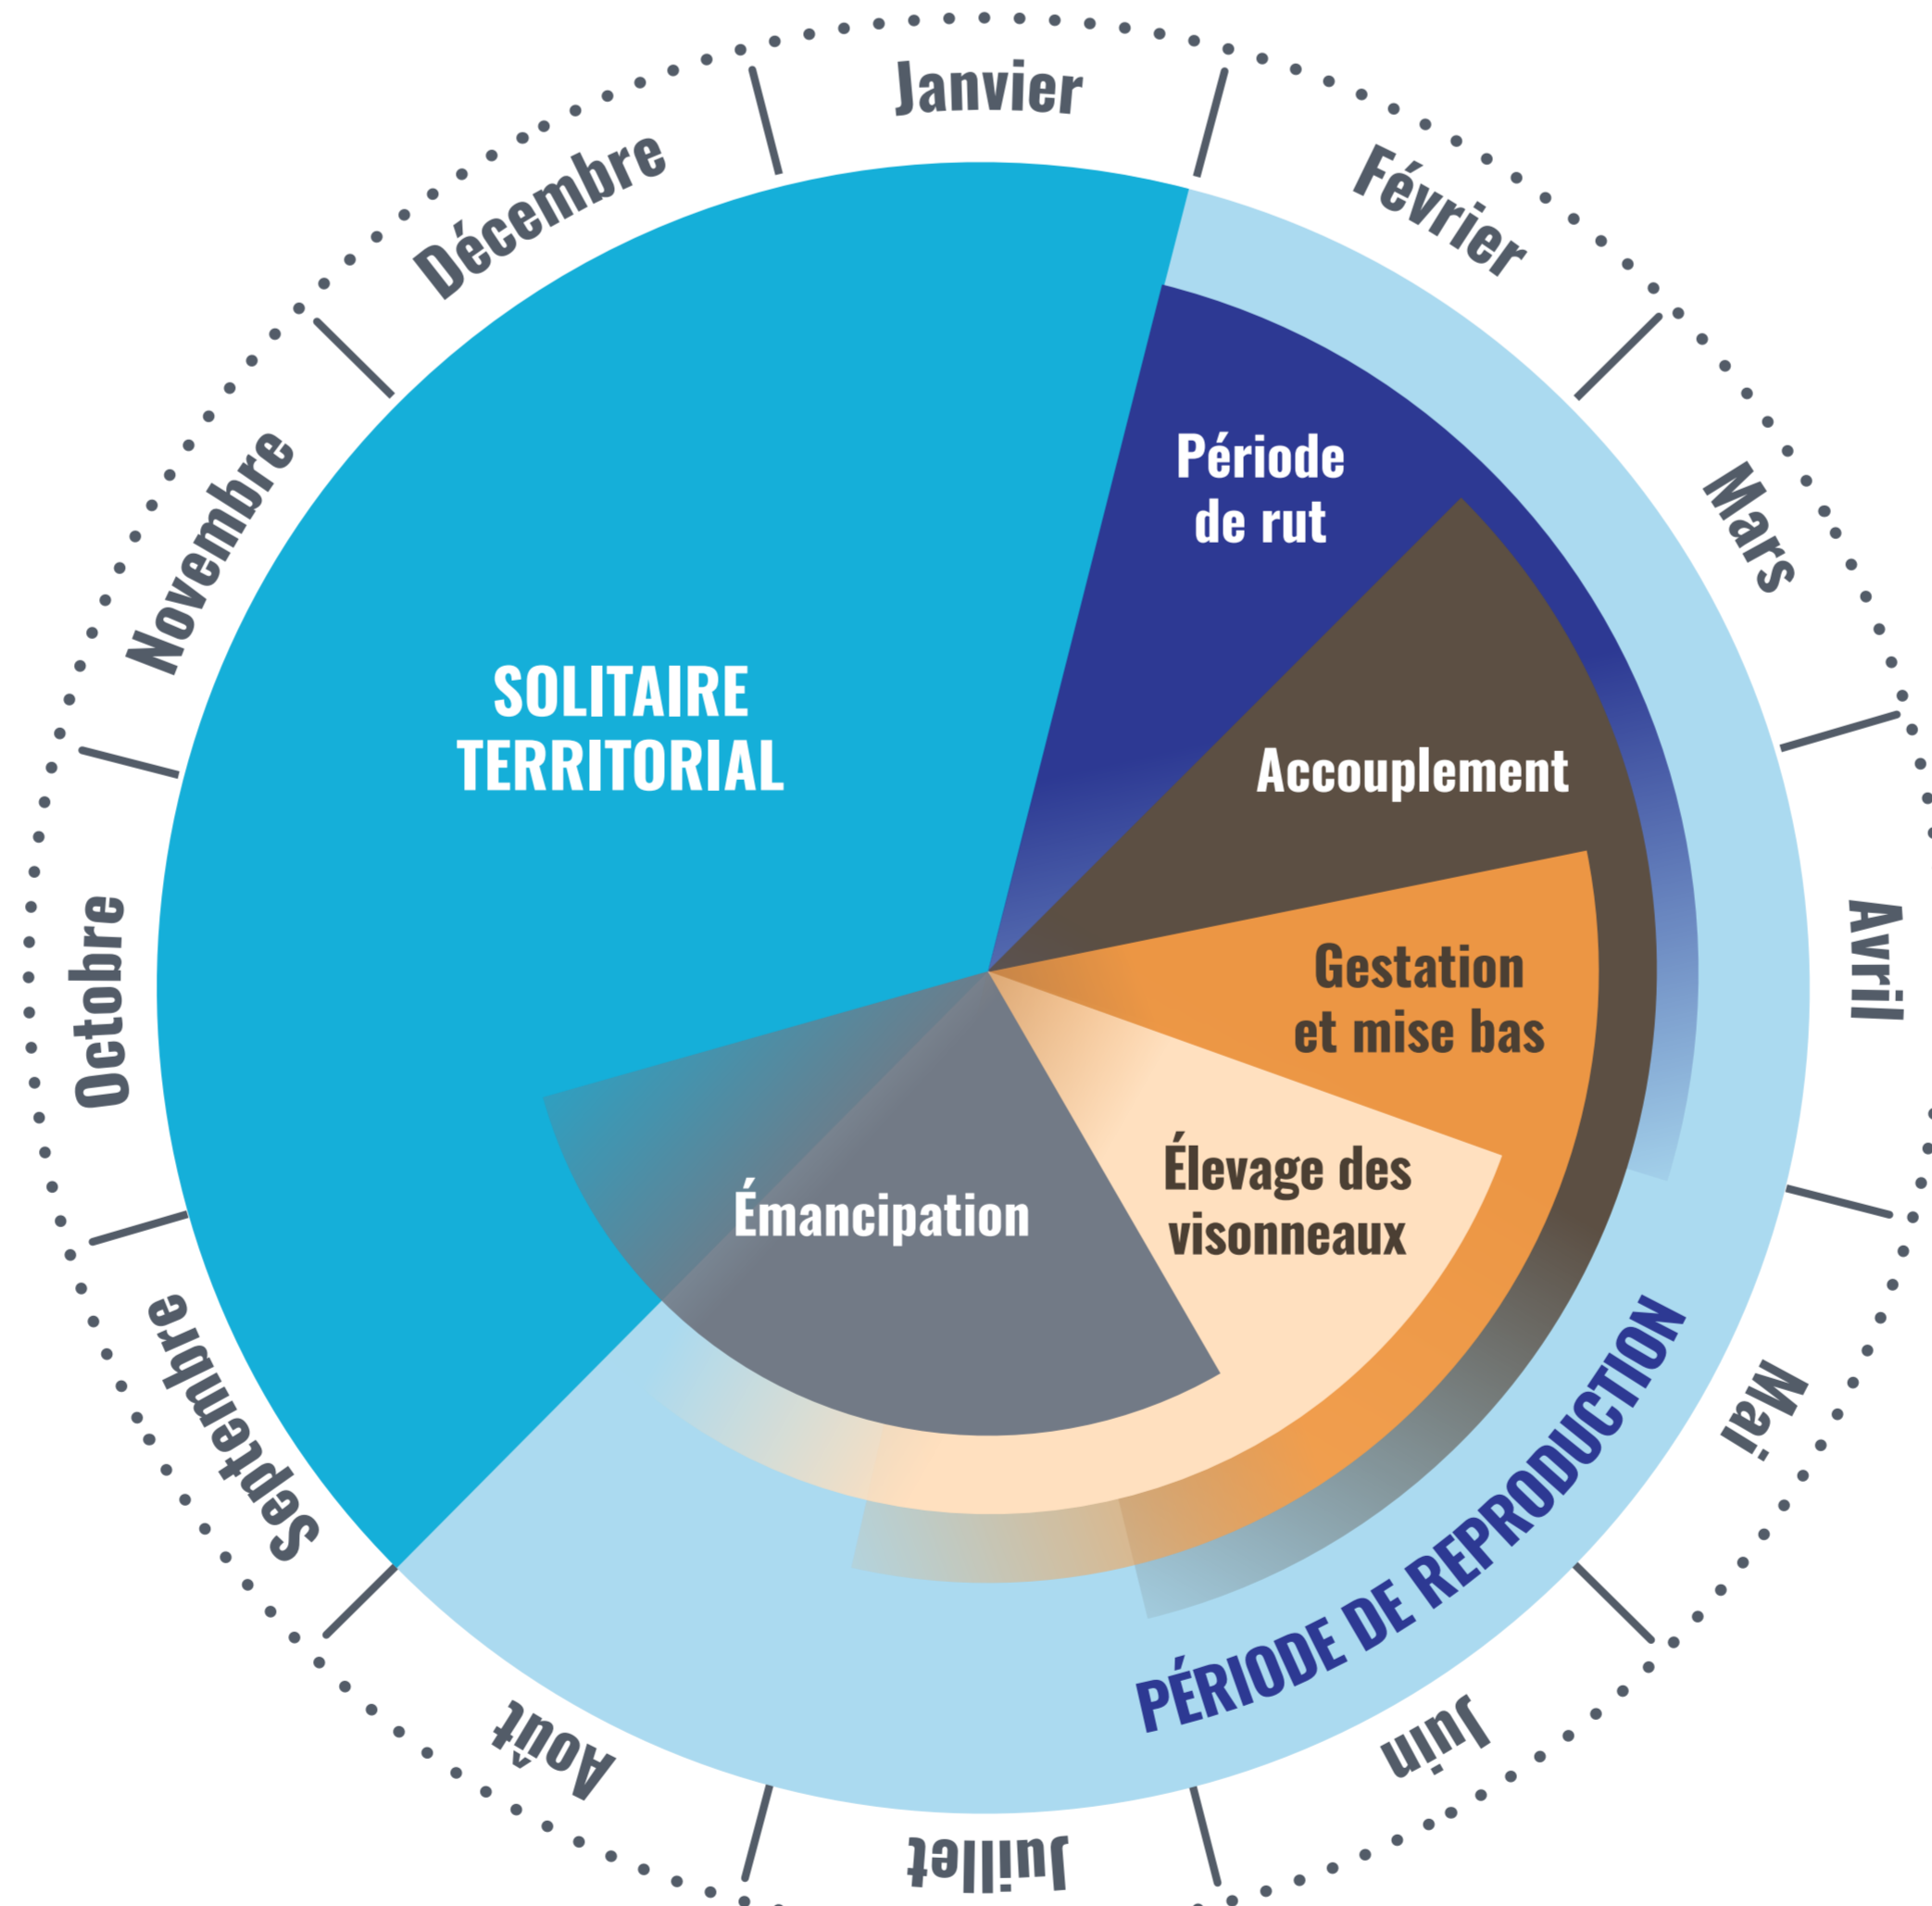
Janvier

Février

Mars

Avril

Mai

Juin

Juillet

Août

Septembre

Octobre

Novembre

Décembre

SOLITAIRE TERRITORIAL

Période de rut

Accouplement

Gestation et mise bas

Élevage des visonneaux

Émancipation

PÉRIODE DE REPRODUCTION